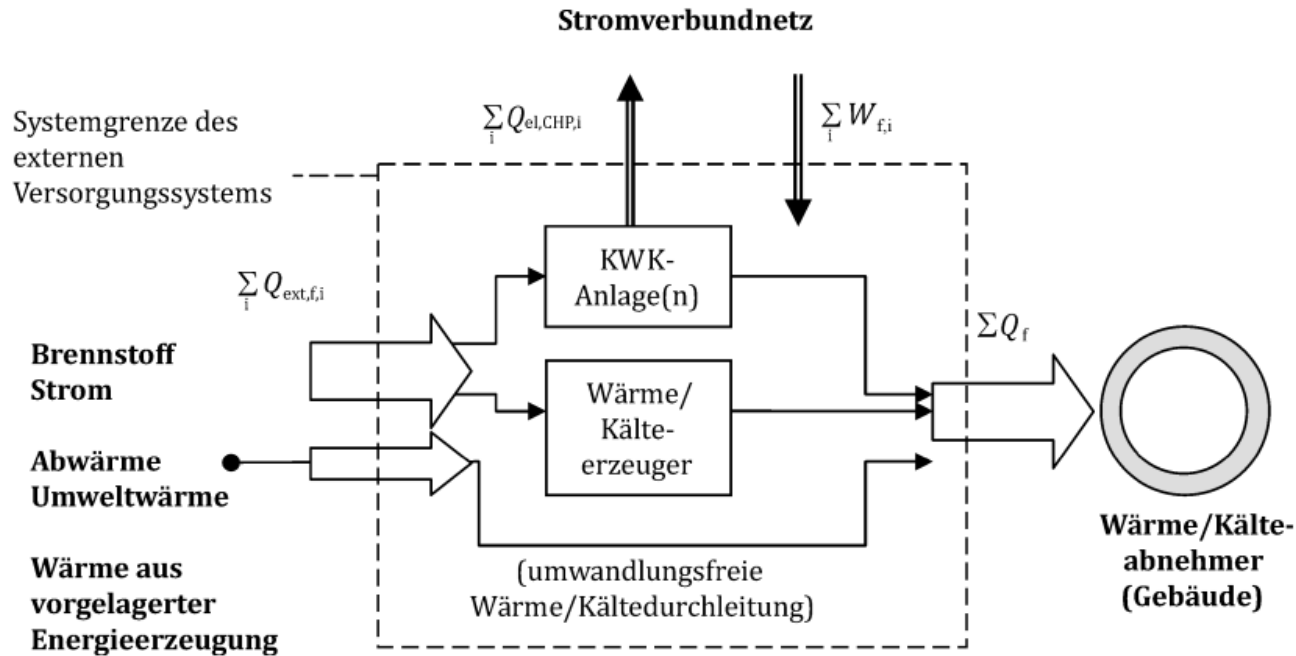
Stromverbundnetz

Systemgrenze des externen Versorgungssystems

$\sum_i Q_{el,CHP,i}$

$\sum_i W_{f,i}$

$\sum_i Q_{ext,f,i}$

KWK-Anlage(n)

Wärme/Kälteerzeuger

$\sum Q_f$

Brennstoff
Strom

Abwärme
Umweltwärme

Wärme aus vorgelagerter Energieerzeugung

(umwandlungsfreie Wärme/Kältedurchleitung)

Wärme/Kälteabnehmer (Gebäude)